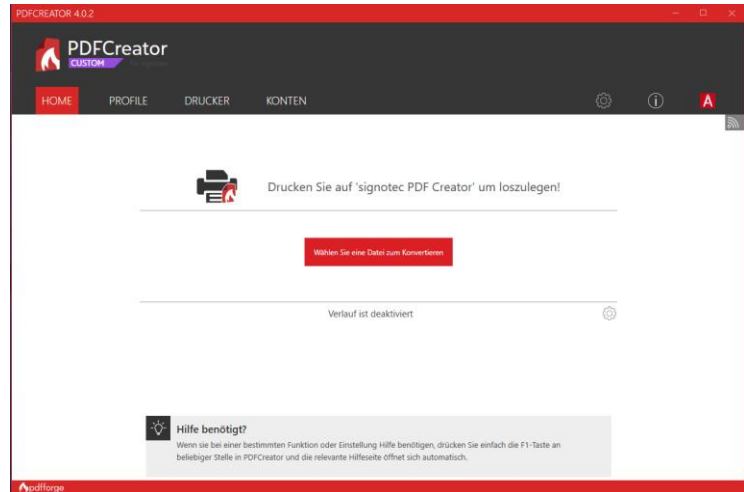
PDFCREATOR 4.0.2

PDFCreator
CUSTOM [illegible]

HOME PROFILE DRUCKER KONTEN

Drucken Sie auf 'signotec PDF Creator' um loszulegen!

Wählen Sie eine Datei zum Konvertieren

Verlauf ist deaktiviert

Hilfe benötigt?
Wenn sie bei einer bestimmten Funktion oder Einstellung Hilfe benötigen, drücken Sie einfach die F1-Taste an beliebiger Stelle in PDFCreator und die relevante Hilfeseite öffnet sich automatisch.

pdfforge